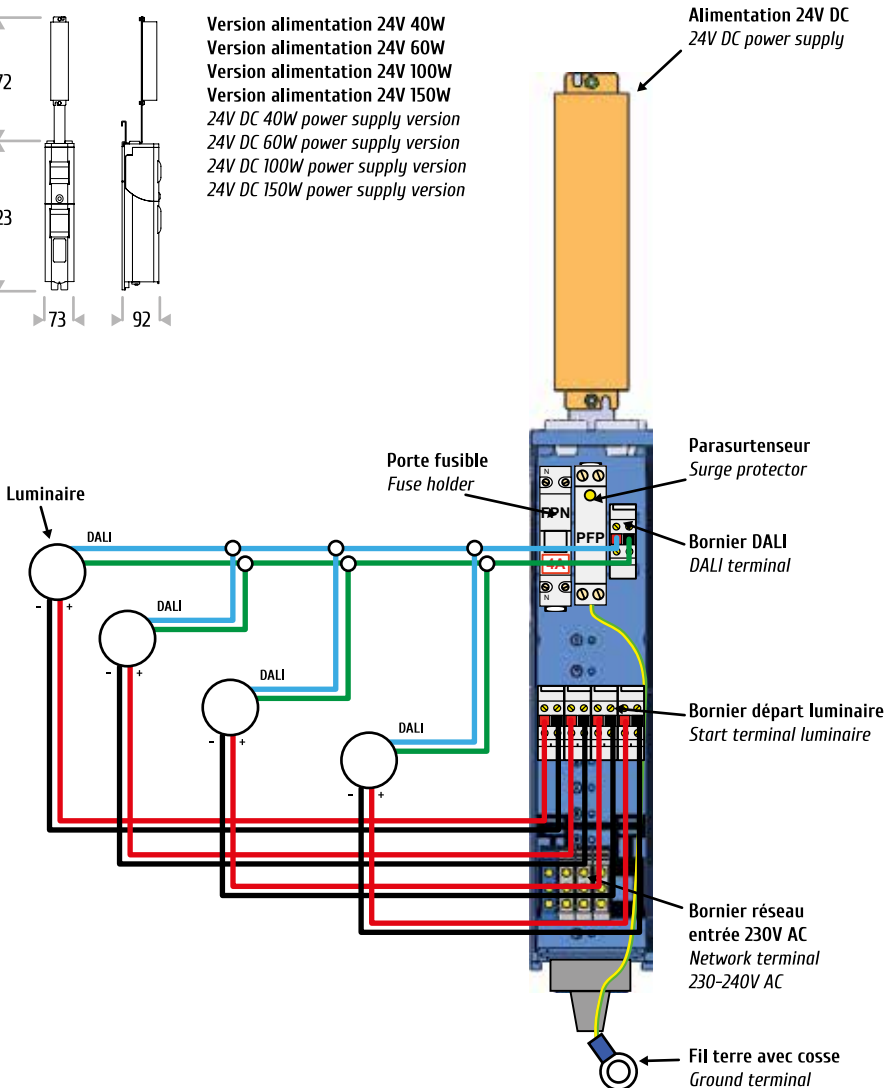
72

23

73

92

Version alimentation 24V 40W
Version alimentation 24V 60W
Version alimentation 24V 100W
Version alimentation 24V 150W
24V DC 40W power supply version
24V DC 60W power supply version
24V DC 100W power supply version
24V DC 150W power supply version

Alimentation 24V DC
24V DC power supply

Porte fusible
Fuse holder

Parasurtenseur
Surge protector

Luminaire

DALI

DALI

DALI

DALI

- +

- +

- +

- +

N

FPN

4A

N

PFP

Bornier DALI
DALI terminal

Bornier départ luminaire
Start terminal luminaire

Bornier réseau entrée 230V AC
Network terminal 230-240V AC

Fil terre avec cosse
Ground terminal